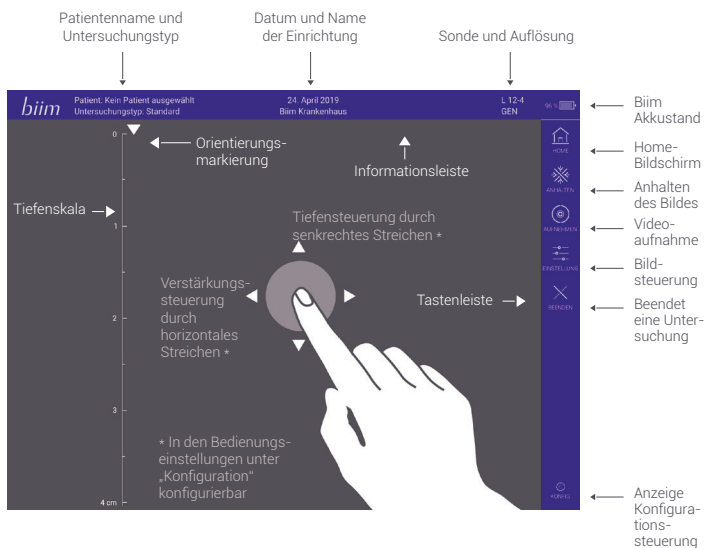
Patientenname und Untersuchungtyp

Datum und Name der Einrichtung

Sonde und Auflösung

biim Patient: Kein Patient ausgewählt
Untersuchungstyp: Standard

24. April 2019
Biim Krankenhaus

L 12-4
GEN

96 %

Biim Akkustand

0

Orientierungsmarkierung

Informationsleiste

HOME

Home-Bildschirm

ANHALTEN

Anhalten des Bildes

Tiefenskala

1

Tiefensteuerung durch senkrechtes Streichen *

AUFNEHMEN

Videoaufnahme

EINSTELLUNG

Bildsteuerung

Verstärkungssteuerung durch horizontales Streichen *

Tastenleiste

BEENDEN

Beendet eine Untersuchung

2

3

* In den Bedienungseinstellungen unter „Konfiguration" konfigurierbar

4 cm

KONFIG

Anzeige Konfigurationssteuerung